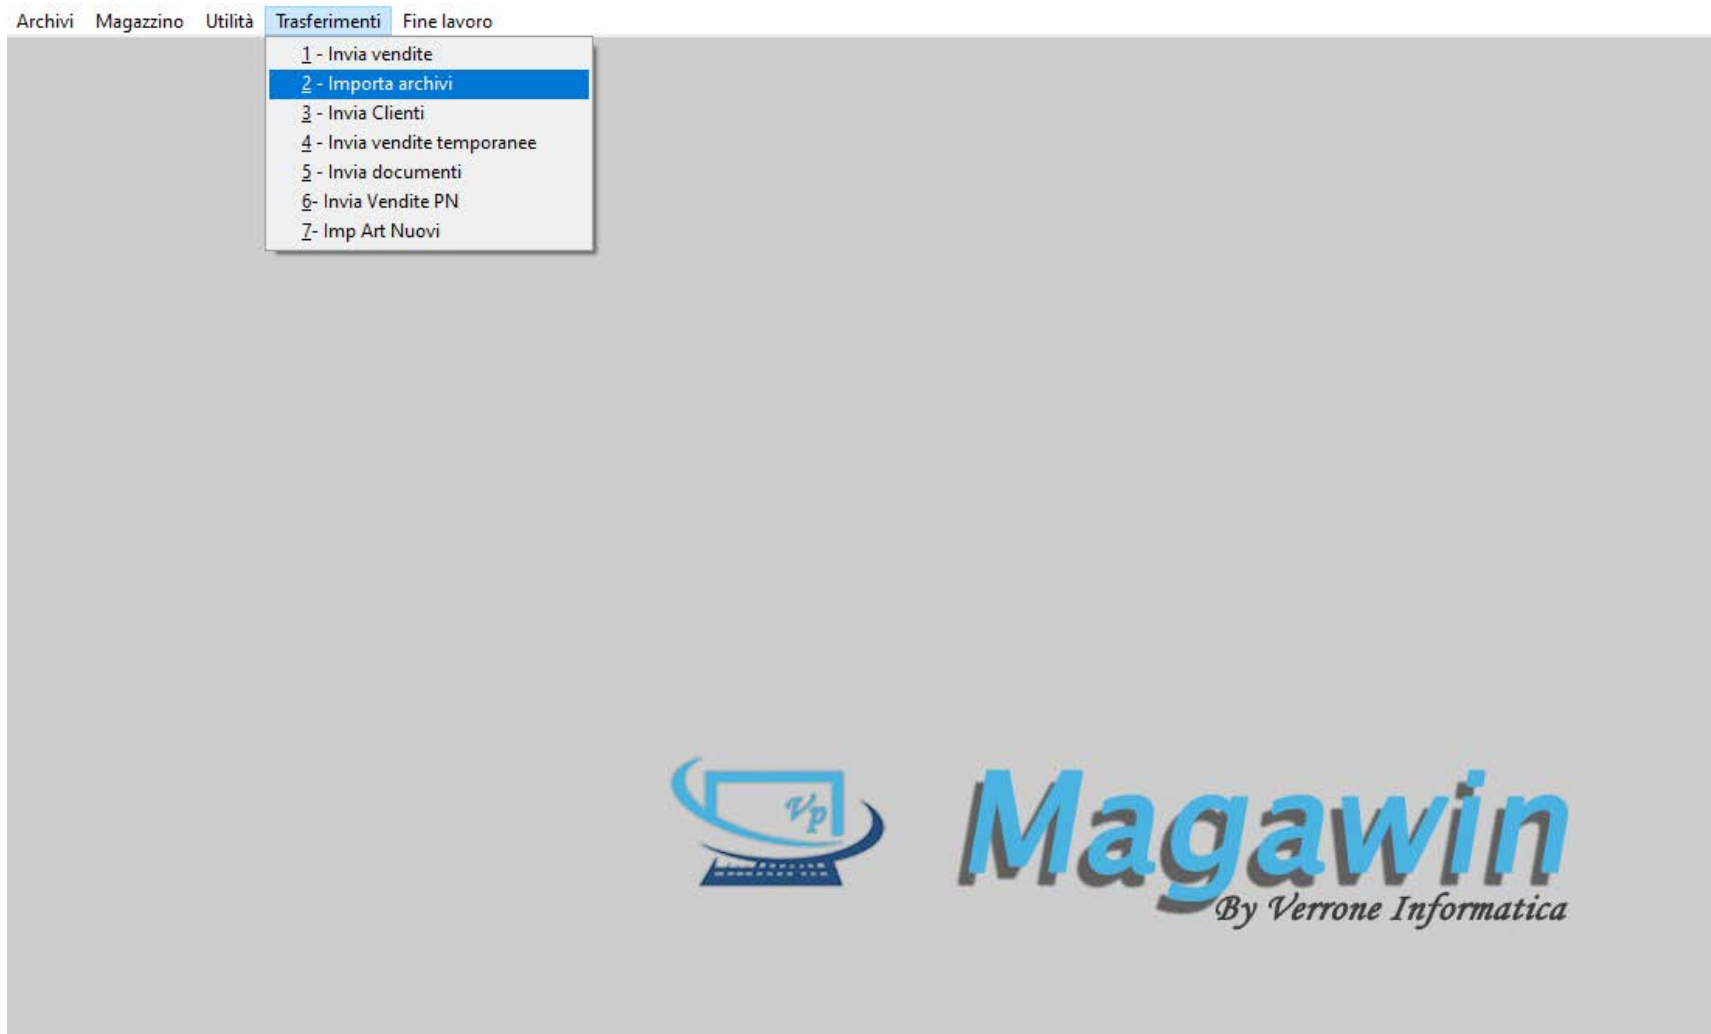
Archivi Magazzino Utilità Trasferimenti Fine lavoro

1 - Invia vendite
2 - Importa archivi
3 - Invia Clienti
4 - Invia vendite temporanee
5 - Invia documenti
6- Invia Vendite PN
7- Imp Art Nuovi

Vp

Magawin
By Verrone Informatica